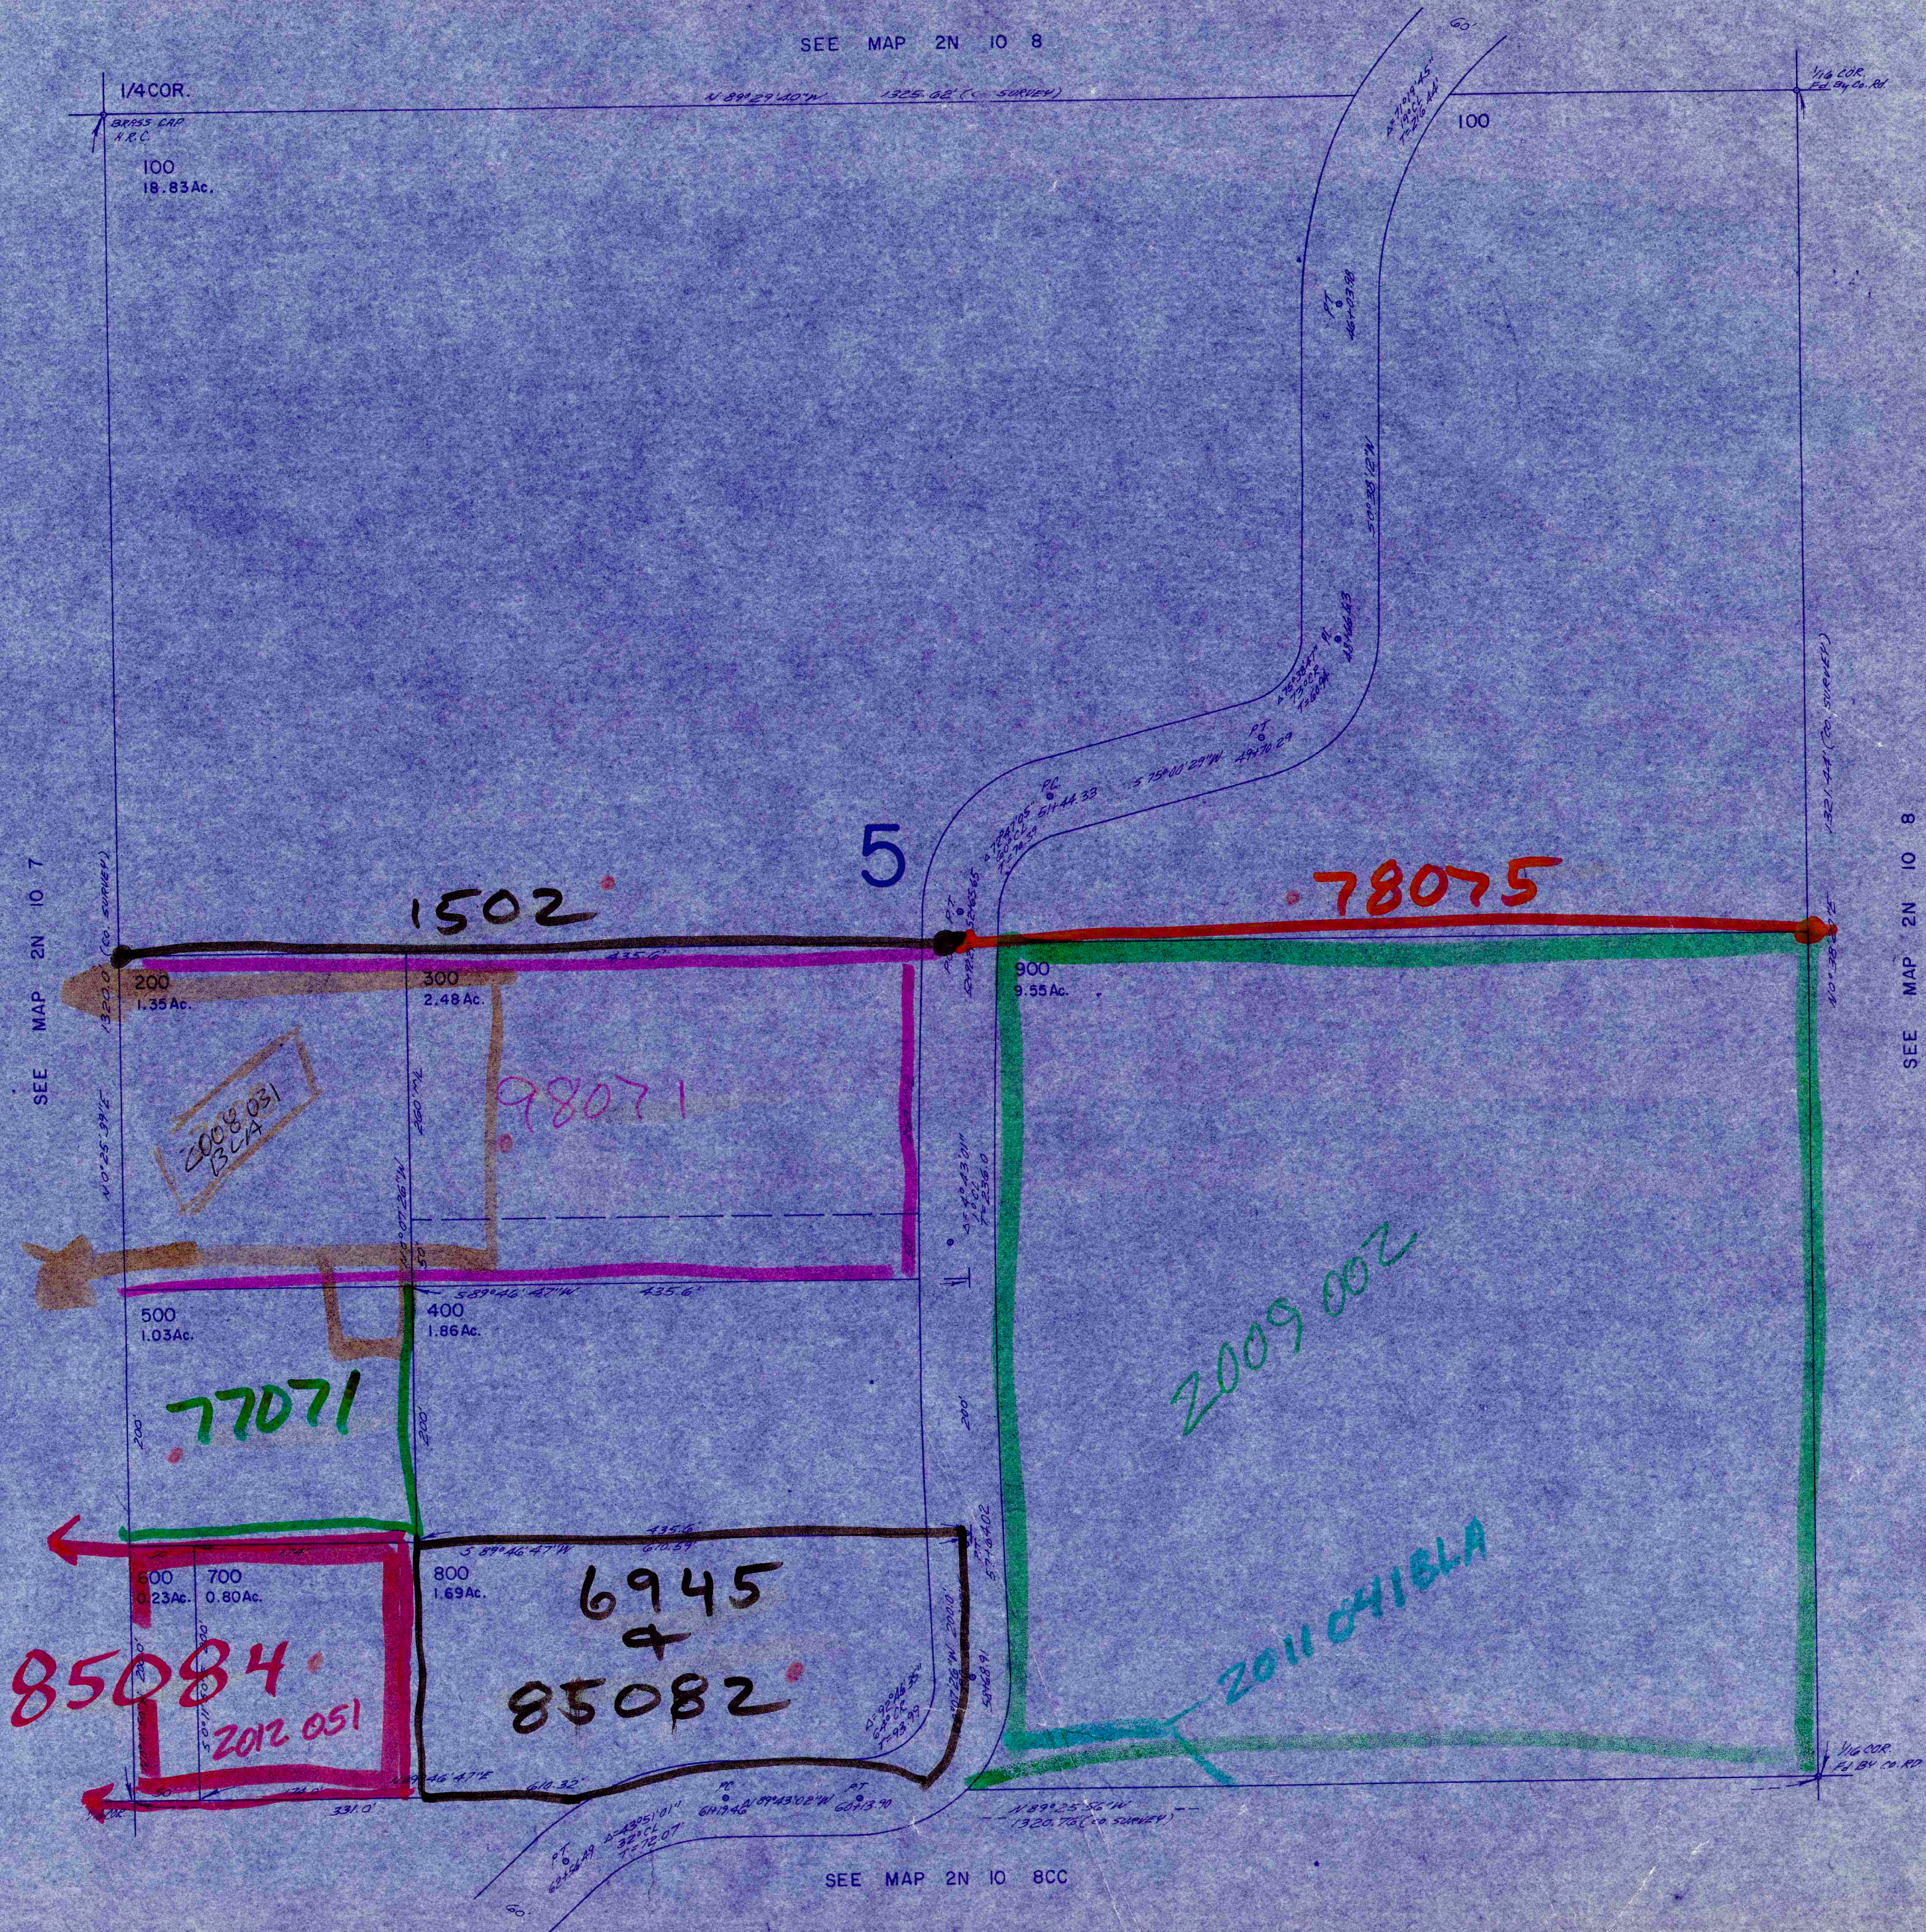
SEE MAP 2N 10 8

1/4 COR.

BRASS CAP

100
18.83Ac.

100

5

1502

78075

SEE MAP 2N 10 7

SEE MAP 2N 10 8

200
1.35Ac.

300
2.48Ac.

98071

2008 031
BLA

900
9.55Ac.

500
1.03Ac.

400
1.86Ac.

77071

2009 002

600
0.23Ac.

700
0.80Ac.

800
1.69Ac.

6945
+
85082

85084

2012 051

2011 041BLA

SEE MAP 2N 10 8CC